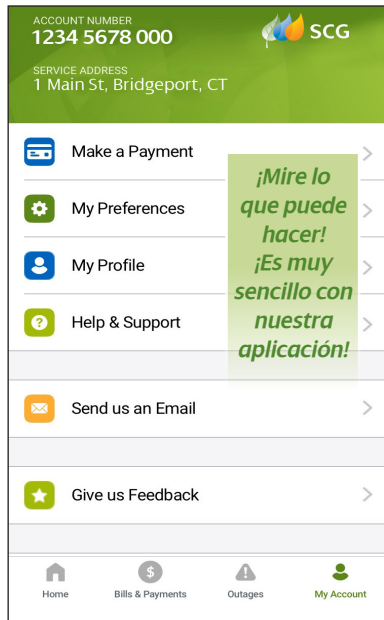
ACCOUNT NUMBER
1234 5678 000

SCG

SERVICE ADDRESS
1 Main St, Bridgeport, CT

Make a Payment

My Preferences

My Profile

Help & Support

¡Mire lo que puede hacer! ¡Es muy sencillo con nuestra aplicación!

Send us an Email

Give us Feedback

Home

Bills & Payments

Outages

My Account